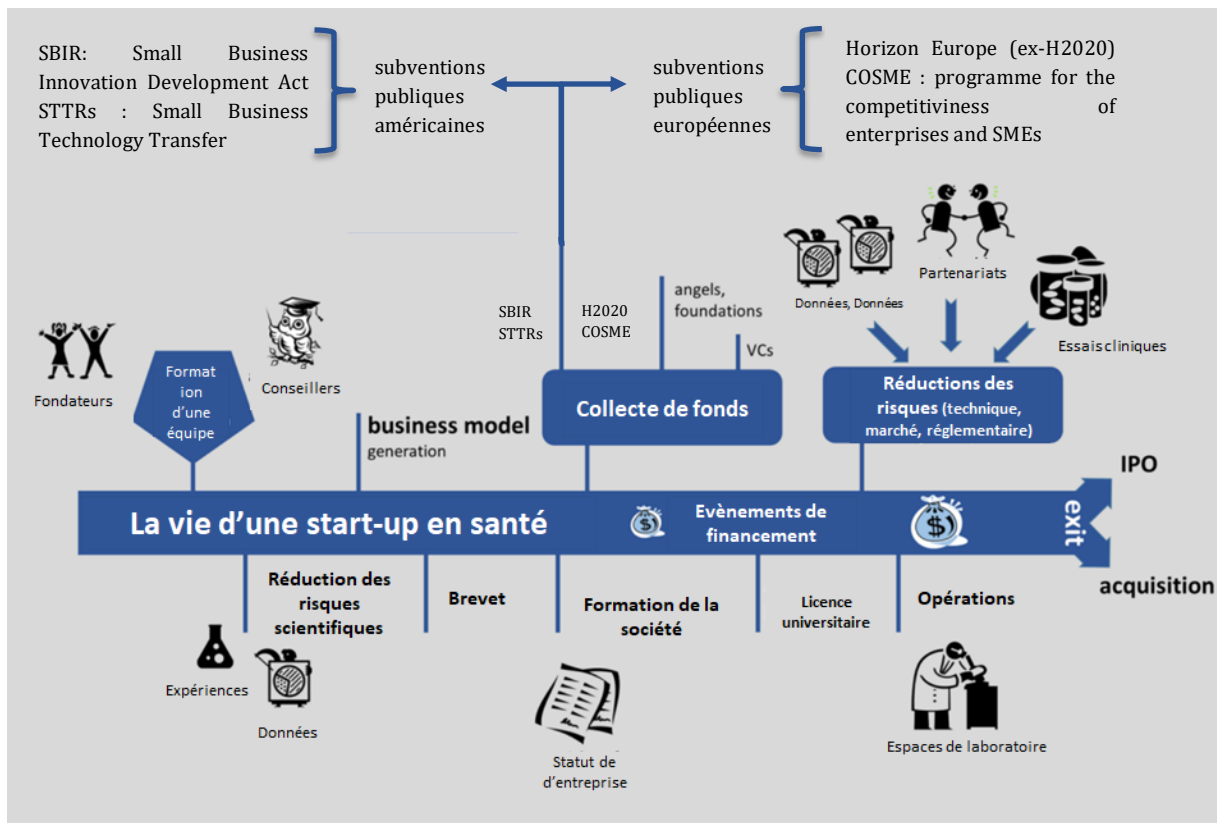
SBIR: Small Business Innovation Development Act STTRs : Small Business Technology Transfer

subventions publiques américaines

subventions publiques européennes

Horizon Europe (ex-H2020) COSME : programme for the competitiviness of enterprises and SMEs

Données, Données

Partenariats

Essais cliniques

SBIR STTRs

H2020 COSME

angels, foundations

VCs

Fondateurs

Formation d'une équipe

Conseillers

business model generation

Collecte de fonds

Réductions des risques (technique, marché, réglementaire)

IPO

La vie d'une start-up en santé

Evènements de financement

exit

acquisition

Réduction des risques scientifiques

Brevet

Formation de la société

Licence universitaire

Opérations

Expériences

Données

Statut de d'entreprise

Espaces de laboratoire